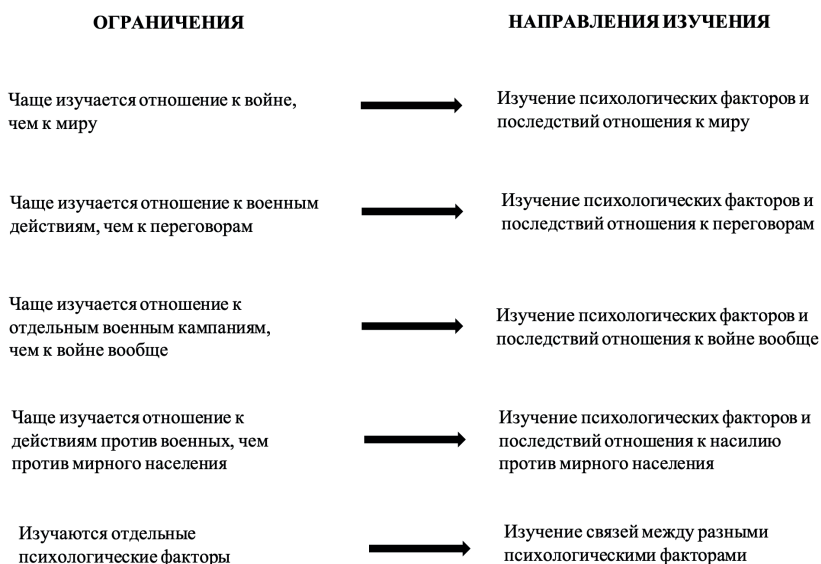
ОГРАНИЧЕНИЯ

НАПРАВЛЕНИЯ ИЗУЧЕНИЯ

Чаще изучается отношение к войне, чем к миру

Изучение психологических факторов и последствий отношения к миру

Чаще изучается отношение к военным действиям, чем к переговорам

Изучение психологических факторов и последствий отношения к переговорам

Чаще изучается отношение к отдельным военным кампаниям, чем к войне вообще

Изучение психологических факторов и последствий отношения к войне вообще

Чаще изучается отношение к действиям против военных, чем против мирного населения

Изучение психологических факторов и последствий отношения к насилию против мирного населения

Изучаются отдельные психологические факторы

Изучение связей между разными психологическими факторами